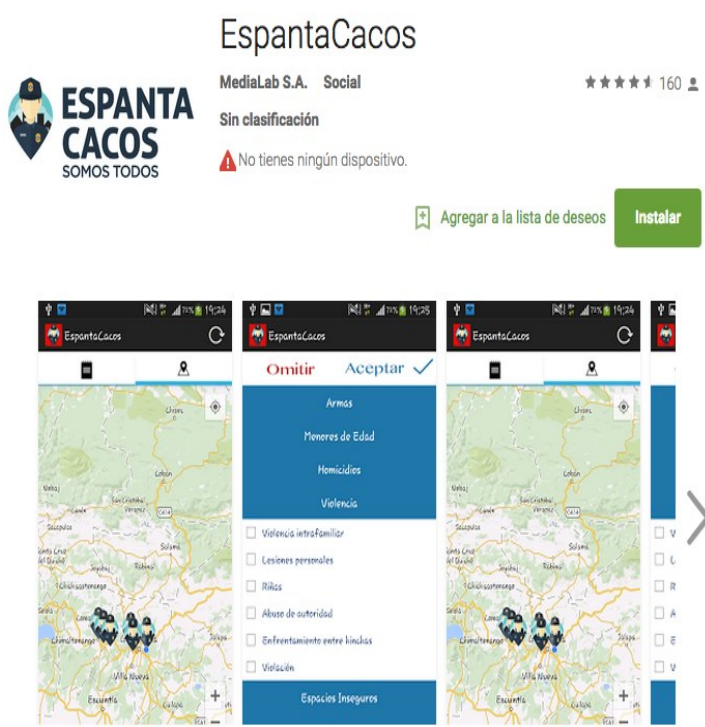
EspantaCacos

ESPANTA CACOS SOMOS TODOS

MediaLab S.A. Social

160

Sin clasificación

No tienes ningún dispositivo.

Agregar a la lista de deseos

Instalar

19:24

EspantaCacos

Chicoj

Cobán

San Cristóbal Verapaz

Salamá

Rabinal

Chichicastenango

Chimaltenango

Villa Nueva

Escuintla

19:25

EspantaCacos

Omitir

Aceptar

Armas

Menores de Edad

Homicidios

Violencia

Violencia intrafamiliar

Lesiones personales

Riñas

Abuso de autoridad

Enfrentamiento entre hinchas

Violación

Espacios Inseguros

19:24

EspantaCacos

Chicoj

Cobán

San Cristóbal Verapaz

Salamá

Rabinal

Chichicastenango

Chimaltenango

Villa Nueva

Escuintla